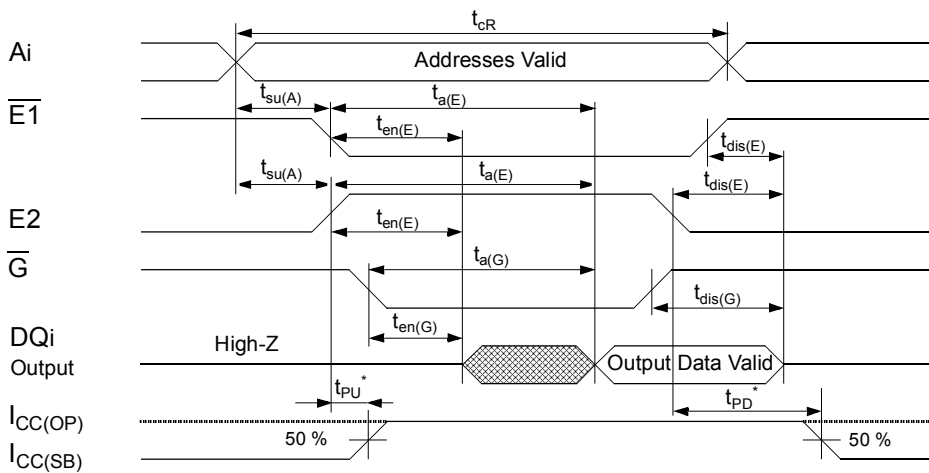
$t_{cR}$

Ai

Addresses Valid

$\overline{E1}$

$t_{su(A)}$

$t_{a(E)}$

$t_{en(E)}$

$t_{dis(E)}$

$t_{su(A)}$

$t_{a(E)}$

$t_{dis(E)}$

E2

$t_{en(E)}$

$\overline{G}$

$t_{a(G)}$

$t_{dis(G)}$

$t_{en(G)}$

DQi
Output

High-Z

Output Data Valid

$t_{PU}^*$

$t_{PD}^*$

$I_{CC(OP)}$

$I_{CC(SB)}$

50 %

50 %